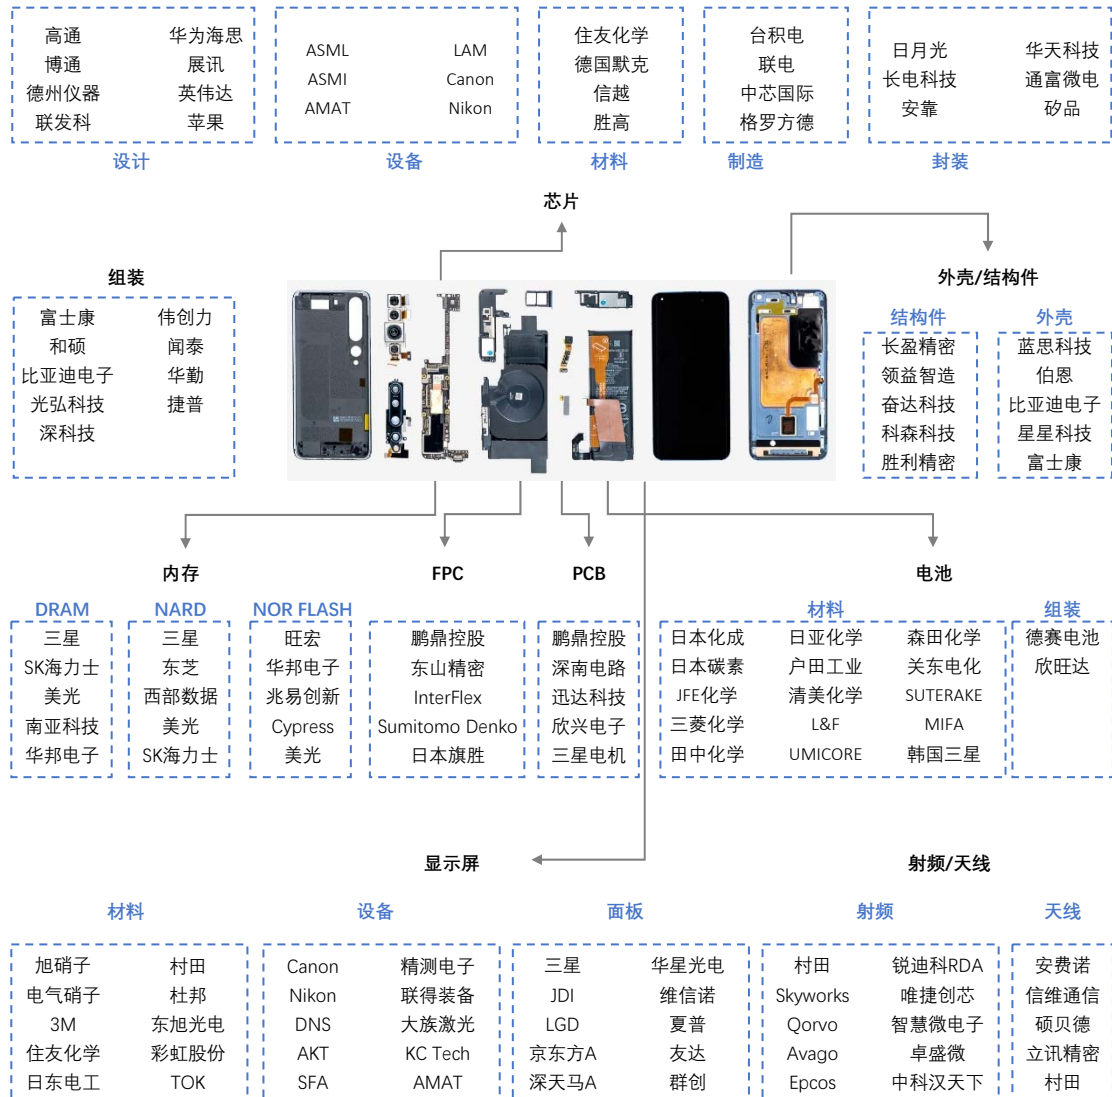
高通 华为海思
博通 展讯
德州仪器 英伟达
联发科 苹果
设计

ASML LAM
ASMI Canon
AMAT Nikon
设备

住友化学
德国默克
信越
胜高
材料

台积电
联电
中芯国际
格罗方德
制造

日月光 华天科技
长电科技 通富微电
安靠 矽品
封装

芯片

组装
富士康 伟创力
和硕 闻泰
比亚迪电子 华勤
光弘科技 捷普
深科技

外壳/结构件
结构件
长盈精密
领益智造
奋达科技
科森科技
胜利精密

外壳
蓝思科技
伯恩
比亚迪电子
星星科技
富士康

内存
DRAM
三星
SK海力士
美光
南亚科技
华邦电子

NARD
三星
东芝
西部数据
美光
SK海力士

NOR FLASH
旺宏
华邦电子
兆易创新
Cypress
美光

FPC
鹏鼎控股
东山精密
InterFlex
Sumitomo Denko
日本旗胜

PCB
鹏鼎控股
深南电路
迅达科技
欣兴电子
三星电机

电池
材料
日本化成 日亚化学 森田化学
日本碳素 户田工业 关东电化
JFE化学 清美化学 SUTERAKE
三菱化学 L&F MIFA
田中化学 UMICORE 韩国三星

组装
德赛电池
欣旺达

显示屏
射频/天线

材料
旭硝子 村田
电气硝子 杜邦
3M 东旭光电
住友化学 彩虹股份
日东电工 TOK

设备
Canon 精测电子
Nikon 联得装备
DNS 大族激光
AKT KC Tech
SFA AMAT

面板
三星 华星光电
JDI 维信诺
LGD 夏普
京东方A 友达
深天马A 群创

射频
村田 锐迪科RDA
Skyworks 唯捷创芯
Qorvo 智慧微电子
Avago 卓盛微
Epcos 中科汉天下

天线
安费诺
信维通信
硕贝德
立讯精密
村田